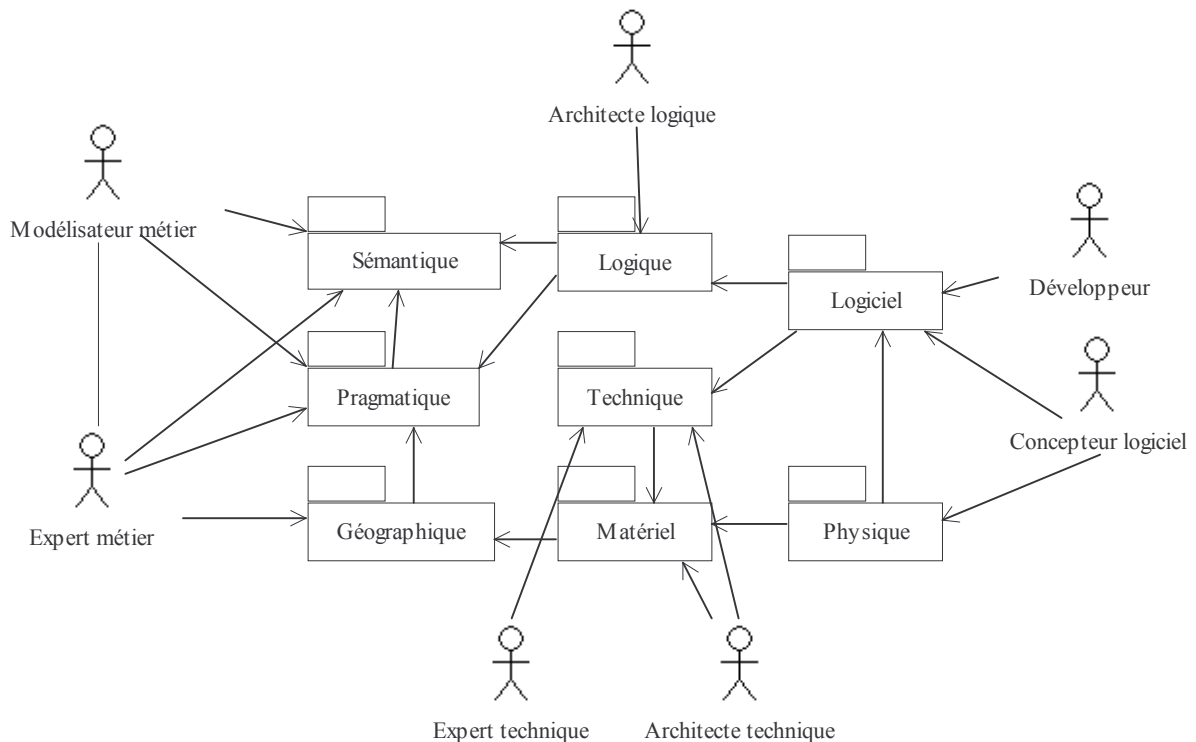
Architecte logique

Modélisateur métier

Sémantique

Logique

Logiciel

Développeur

Pragmatique

Technique

Concepteur logiciel

Expert métier

Géographique

Matériel

Physique

Expert technique

Architecte technique